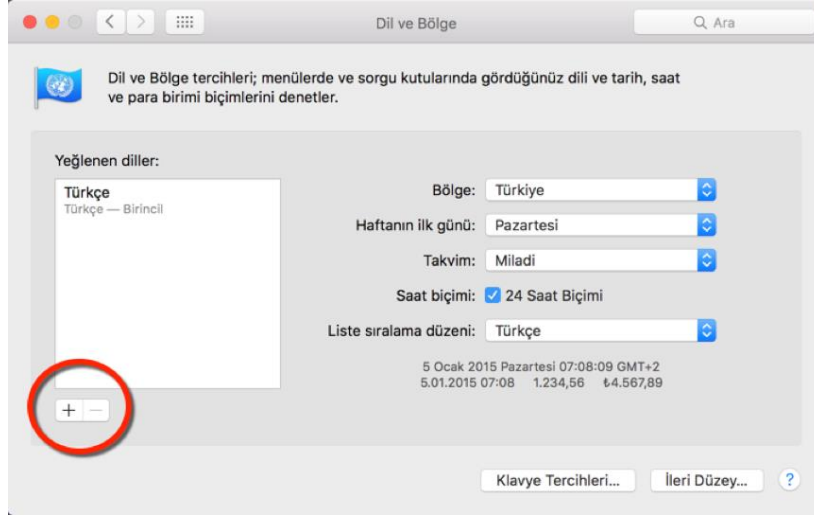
Dil ve Bölge

Ara

Dil ve Bölge tercihleri; menülerde ve sorgu kutularında gördüğünüz dili ve tarih, saat ve para birimi biçimlerini denetler.

Yeğlenen diller:

Türkçe
Türkçe — Birincil

Bölge: Türkiye

Haftanın ilk günü: Pazartesi

Takvim: Miladi

Saat biçimi: 24 Saat Biçimi

Liste sıralama düzeni: Türkçe

5 Ocak 2015 Pazartesi 07:08:09 GMT+2
5.01.2015 07:08 1.234,56 ₺4.567,89

+ −

Klavye Tercihleri...

İleri Düzey...

?